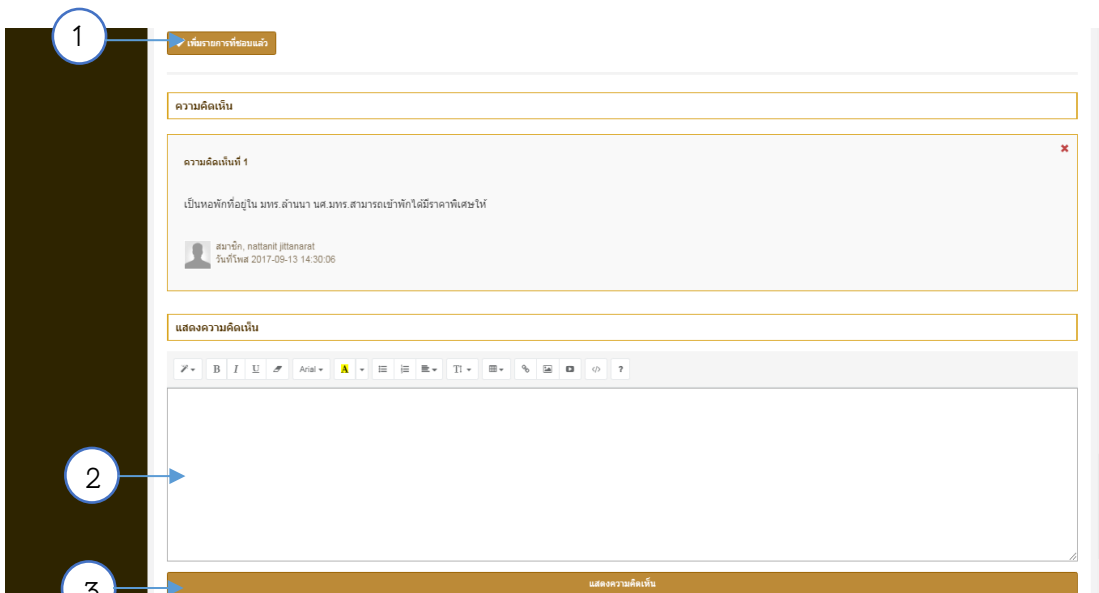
1

เพิ่มรายการที่ชอบแล้ว

ความคิดเห็น

ความคิดเห็นที่ 1

เป็นหอพักที่อยู่ใน มทร.ล้านนา นศ.มทร.สามารถเข้าพักได้มีราคาพิเศษให้

สมาชิก, nattanit jittanarat
วันที่โพส 2017-09-13 14:30:06

แสดงความคิดเห็น

B I U Arial A T ?

2

3

แสดงความคิดเห็น